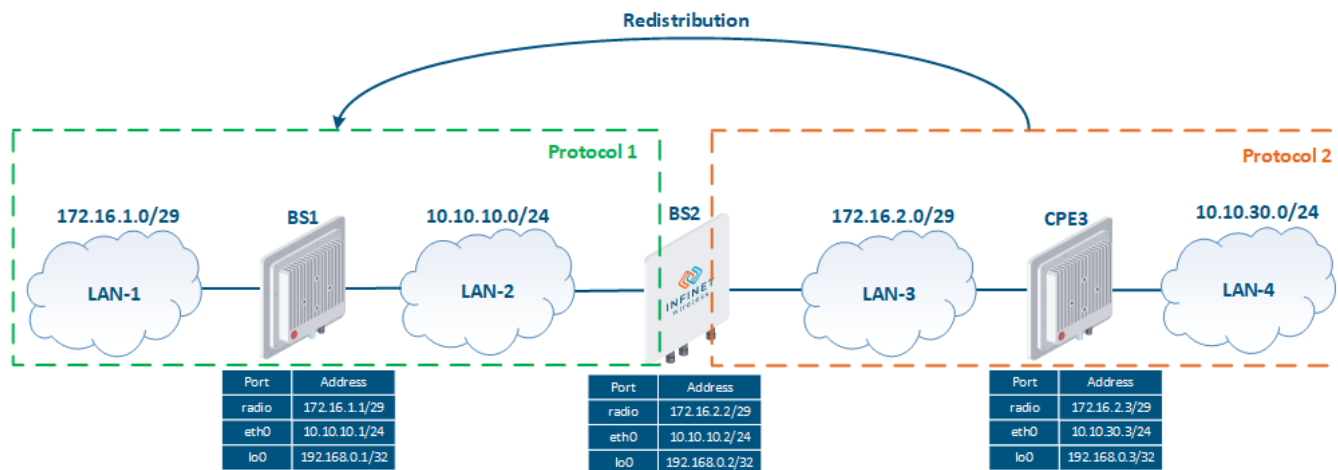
Redistribution

Protocol 1

Protocol 2

172.16.1.0/29

BS1

10.10.10.0/24

BS2

172.16.2.0/29

CPE3

10.10.30.0/24

LAN-1

LAN-2

INFINET wireless

LAN-3

LAN-4

| Port | Address |
|---|---|
| radio | 172.16.1.1/29 |
| eth0 | 10.10.10.1/24 |
| lo0 | 192.168.0.1/32 |

| Port | Address |
|---|---|
| radio | 172.16.2.2/29 |
| eth0 | 10.10.10.2/24 |
| lo0 | 192.168.0.2/32 |

| Port | Address |
|---|---|
| radio | 172.16.2.3/29 |
| eth0 | 10.10.30.3/24 |
| lo0 | 192.168.0.3/32 |